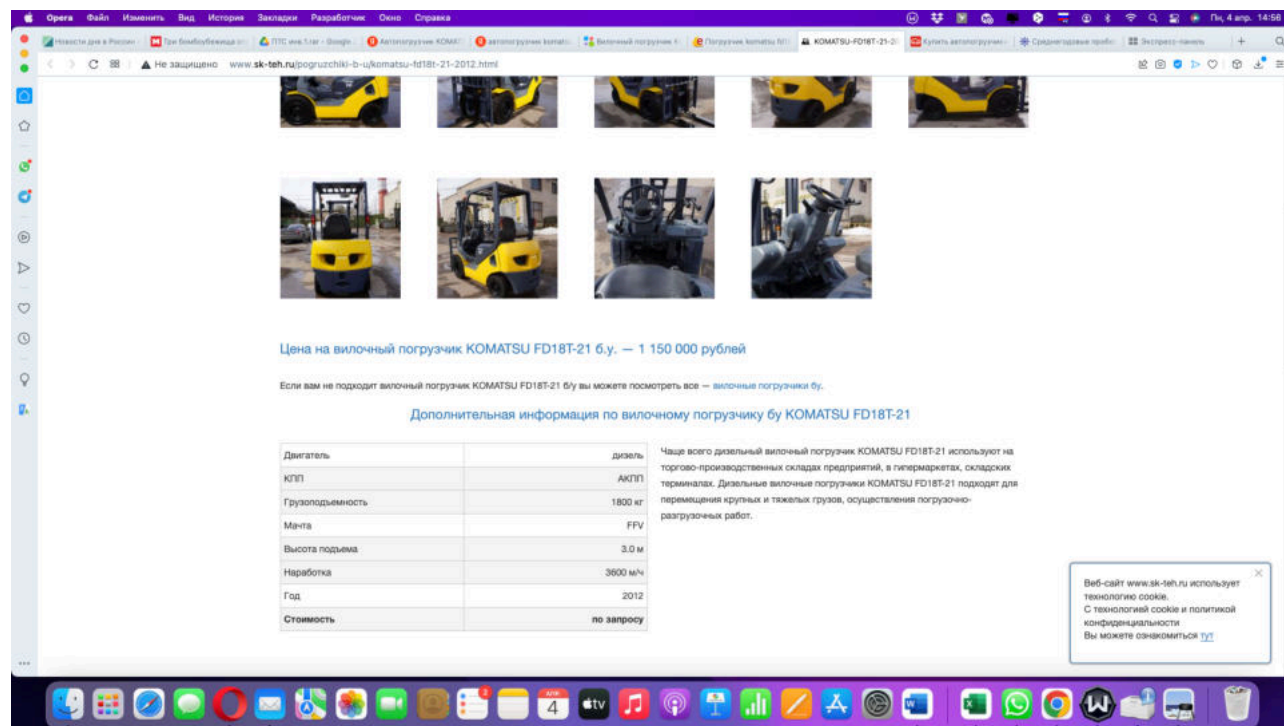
Opera Файл Изменить Вид История Закладки Разработчик Окно Справка

Пн, 4 апр. 14:55

Новости дня в России | Три бомбоубежища | ПТС инв.1.rar - Google | Автопогрузчик KOMATSU | автопогрузчик komatsu | Вилочный погрузчик | Погрузчик komatsu fd1 | KOMATSU-FD18T-21-2 | Купить автопогрузчик | Среднегодовые пробе | Экспресс-панель

Не защищено www.sk-teh.ru/pogruzchiki-b-u/komatsu-fd18t-21-2012.html

Цена на вилочный погрузчик KOMATSU FD18T-21 б.у. — 1 150 000 рублей

Если вам не подходит вилочный погрузчик KOMATSU FD18T-21 б/у вы можете посмотреть все — вилочные погрузчики бу.

Дополнительная информация по вилочному погрузчику бу KOMATSU FD18T-21

| Двигатель | дизель |
|---|---|
| КПП | АКПП |
| Грузоподъемность | 1800 кг |
| Мачта | FFV |
| Высота подъема | 3.0 м |
| Наработка | 3600 м/ч |
| Год | 2012 |
| **Стоимость** | **по запросу** |

Чаще всего дизельный вилочный погрузчик KOMATSU FD18T-21 используют на торгово-производственных складах предприятий, в гипермаркетах, складских терминалах. Дизельные вилочные погрузчики KOMATSU FD18T-21 подходят для перемещения крупных и тяжелых грузов, осуществления погрузочно-разгрузочных работ.

Веб-сайт www.sk-teh.ru использует технологию cookie.
С технологией cookie и политикой конфиденциальности
Вы можете ознакомиться тут

4